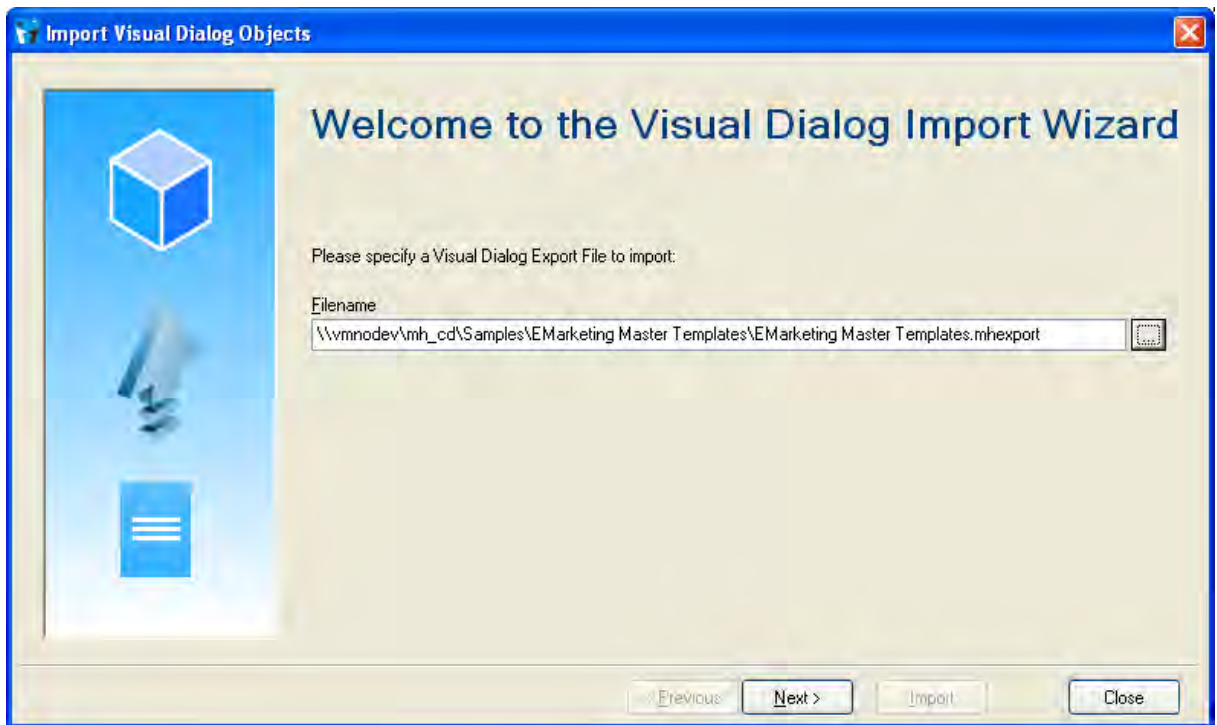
Import Visual Dialog Objects

Welcome to the Visual Dialog Import Wizard

Please specify a Visual Dialog Export File to import:

Filename

\\vmnodev\mh_cd\Samples\EMarketing Master Templates\EMarketing Master Templates.mhexport

...

< Previous

Next >

Import

Close